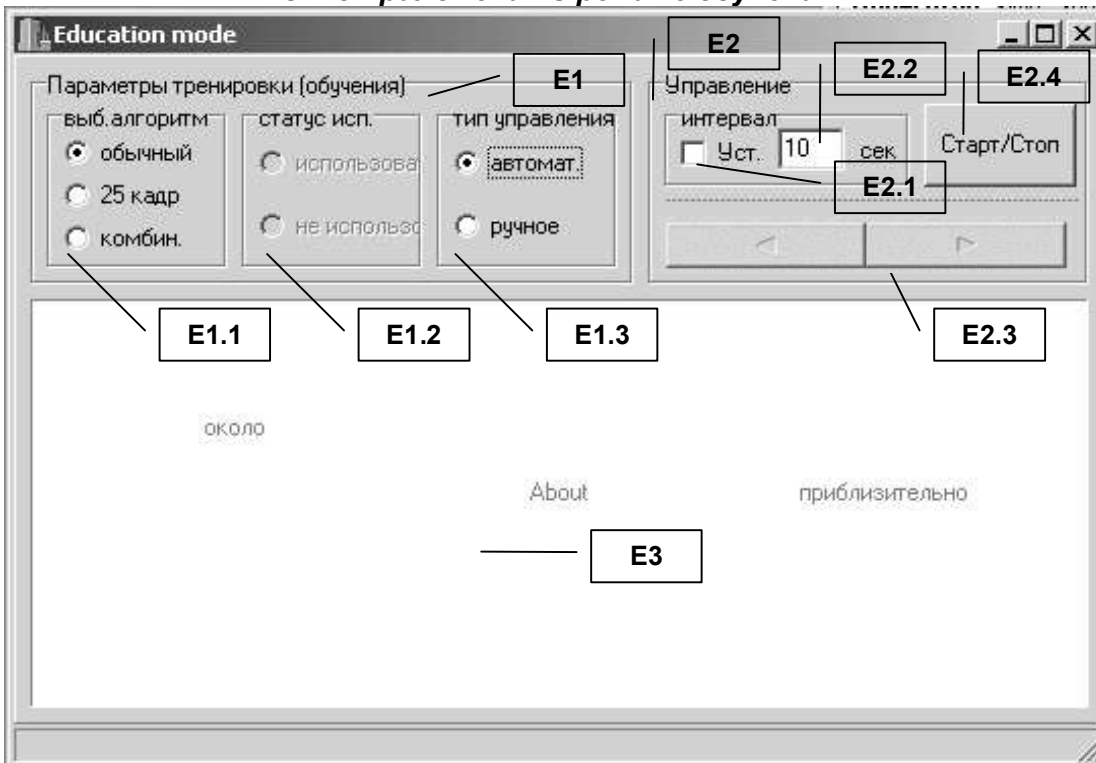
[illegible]

Education mode

Параметры тренировки (обучения)

E1

выб.алгоритм
обычный
25 кадр
комбин.

статус исп.
использоват
не использо

тип управления
автомат.
ручное

E2

Управление

E2.2

E2.4

интервал
Уст. 10 сек

Старт/Стоп

E2.1

E1.1

E1.2

E1.3

E2.3

около

About

приблизительно

E3